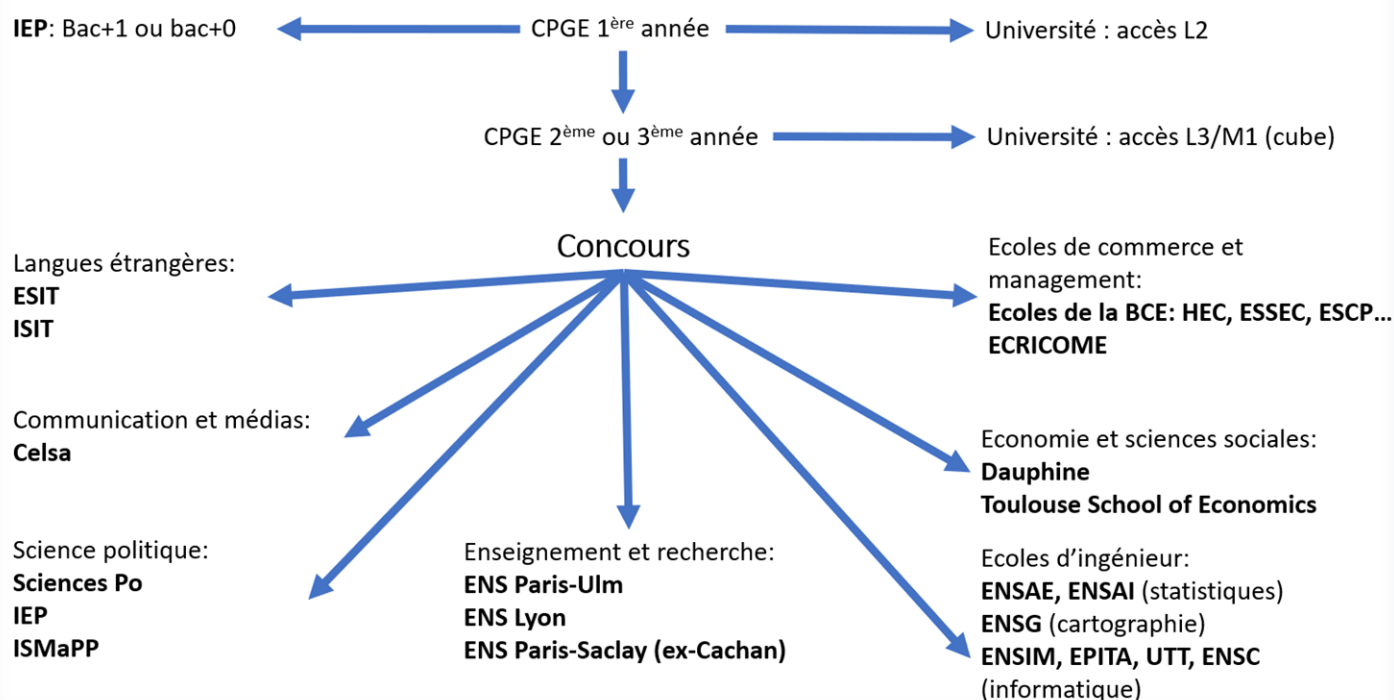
**IEP**: Bac+1 ou bac+0

CPGE 1$^{ère}$ année

Université : accès L2

CPGE 2$^{ème}$ ou 3$^{ème}$ année

Université : accès L3/M1 (cube)

Concours

Langues étrangères:
**ESIT**
**ISIT**

Ecoles de commerce et management:
**Ecoles de la BCE: HEC, ESSEC, ESCP…**
**ECRICOME**

Communication et médias:
**Celsa**

Economie et sciences sociales:
**Dauphine**
**Toulouse School of Economics**

Science politique:
**Sciences Po**
**IEP**
**ISMaPP**

Enseignement et recherche:
**ENS Paris-Ulm**
**ENS Lyon**
**ENS Paris-Saclay (ex-Cachan)**

Ecoles d'ingénieur:
**ENSAE, ENSAI** (statistiques)
**ENSG** (cartographie)
**ENSIM, EPITA, UTT, ENSC** (informatique)